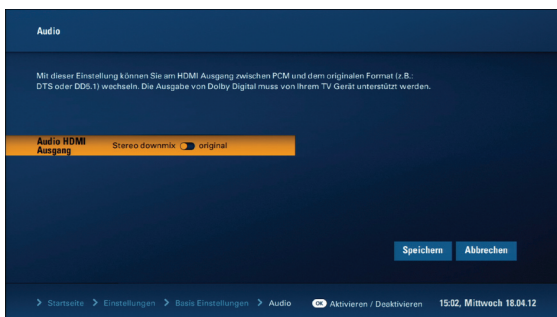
Audio

Mit dieser Einstellung können Sie am HDMI Ausgang zwischen PCM und dem originalen Format (z.B.: DTS oder DD5.1) wechseln. Die Ausgabe von Dolby Digital muss von Ihrem TV Gerät unterstützt werden.

Audio HDMI Ausgang

Stereo downmix

original

Speichern

Abbrechen

> Startseite > Einstellungen > Basis Einstellungen > Audio

OK Aktivieren / Deaktivieren

15:02, Mittwoch 18.04.12